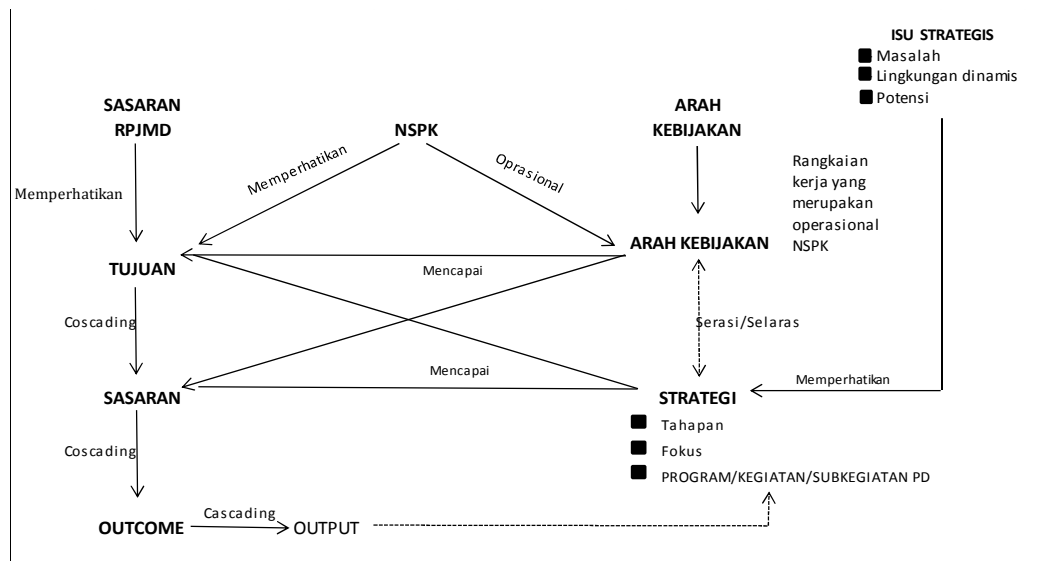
ISU STRATEGIS
Masalah
Lingkungan dinamis
Potensi

SASARAN RPJMD

NSPK

ARAH KEBIJAKAN

Memperhatikan

Memperhatikan

Oprasional

Rangkaian kerja yang merupakan operasional NSPK

TUJUAN

ARAH KEBIJAKAN

Mencapai

Coscading

Serasi/Selaras

SASARAN

Mencapai

STRATEGI

Memperhatikan

Tahapan
Fokus
PROGRAM/KEGIATAN/SUBKEGIATAN PD

Coscading

OUTCOME

Cascading

OUTPUT